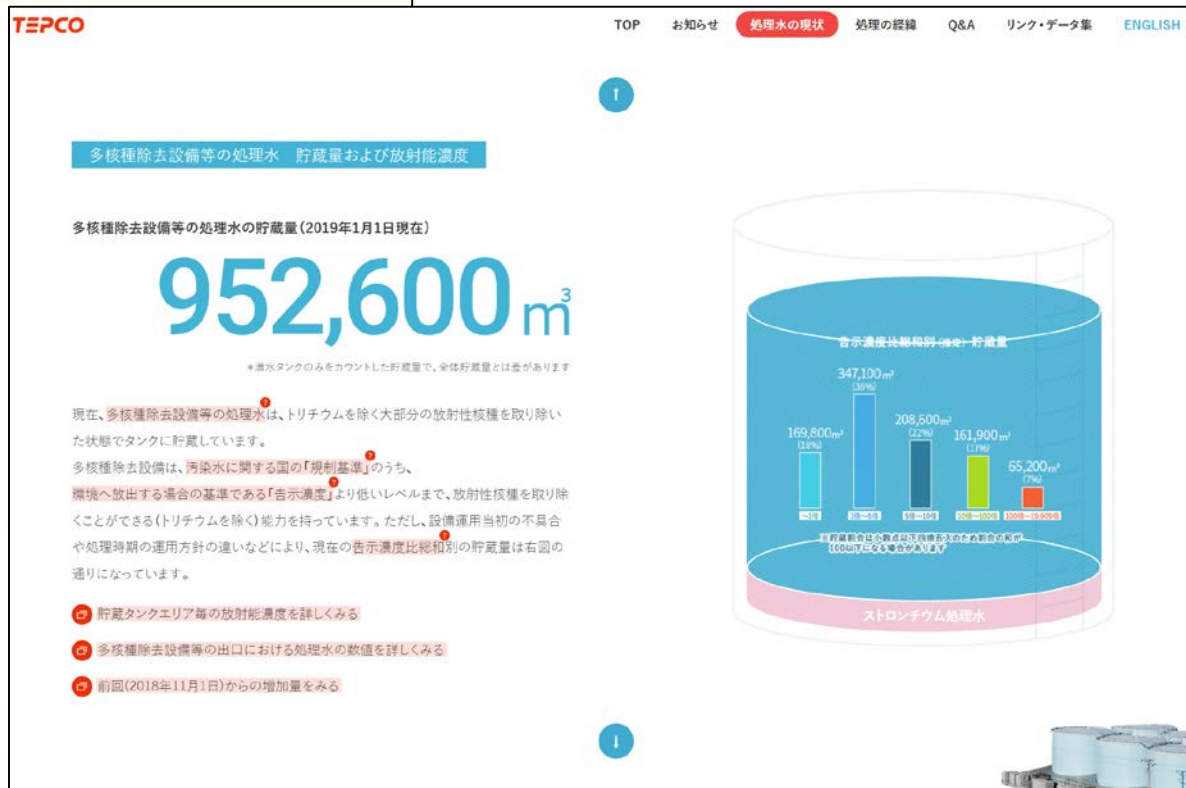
TEPCO

TOP お知らせ 処理水の現状 処理の経緯 Q&A リンク・データ集 ENGLISH

多核種除去設備等の処理水　貯蔵量および放射能濃度

多核種除去設備等の処理水の貯蔵量（2019年1月1日現在）

952,600$m^3$

＊溶水タンクのみをカウントした貯蔵量で、全体貯蔵量とは差があります

現在、多核種除去設備等の処理水は、トリチウムを除く大部分の放射性核種を取り除いた状態でタンクに貯蔵しています。
多核種除去設備は、汚染水に関する国の「規制基準」のうち、環境へ放出する場合の基準である「告示濃度」より低いレベルまで、放射性核種を取り除くことができる（トリチウムを除く）能力を持っています。ただし、設備運用当初の不具合や処理時期の運用方針の違いなどにより、現在の告示濃度比総和別の貯蔵量は右図の通りになっています。

貯蔵タンクエリア毎の放射能濃度を詳しくみる

多核種除去設備等の出口における処理水の数値を詳しくみる

前回（2018年11月1日）からの増加量をみる

告示濃度比総和別（推定）貯蔵量

169,800$m^3$ (18%) ～1倍
347,100$m^3$ (36%) 1倍～5倍
208,600$m^3$ (22%) 5倍～10倍
161,900$m^3$ (17%) 10倍～100倍
65,200$m^3$ (7%) 100倍～19,909倍

※貯蔵割合は小数点以下四捨五入のため割合の和が100以下になる場合があります

ストロンチウム処理水